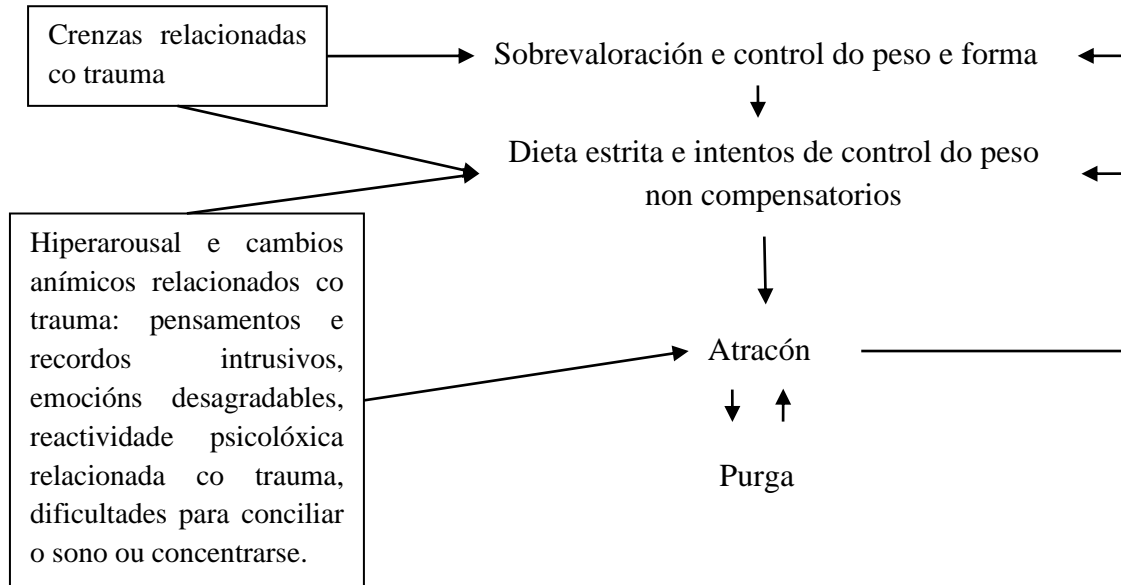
Crenzas relacionadas co trauma

Sobrevaloración e control do peso e forma

Dieta estrita e intentos de control do peso non compensatorios

Hiperarousal e cambios anímicos relacionados co trauma: pensamentos e recordos intrusivos, emocións desagradables, reactividade psicolóxica relacionada co trauma, dificultades para conciliar o sono ou concentrarse.

Atracón

Purga